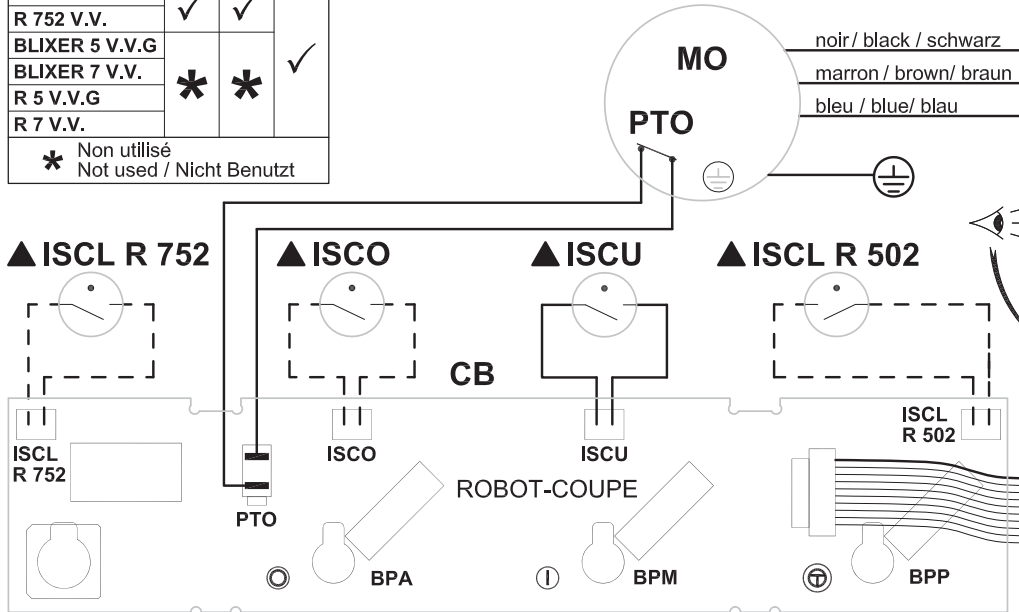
| | | | |
|---|---|---|---|
| R 752 V.V. | ✓ | ✓ | |
| BLIXER 5 V.V.G | * | * | ✓ |
| BLIXER 7 V.V. | | | |
| R 5 V.V.G | | | |
| R 7 V.V. | | | |

* Non utilisé
Not used / Nicht Benutzt

MO
PTO

noir / black / schwarz
marron / brown / braun
bleu / blue / blau

▲ISCL R 752
▲ISCO
▲ISCU
▲ISCL R 502

CB

ISCL
R 752

ISCO

ISCU

ISCL
R 502

ROBOT-COUPE

PTO

BPA

BPM

BPP